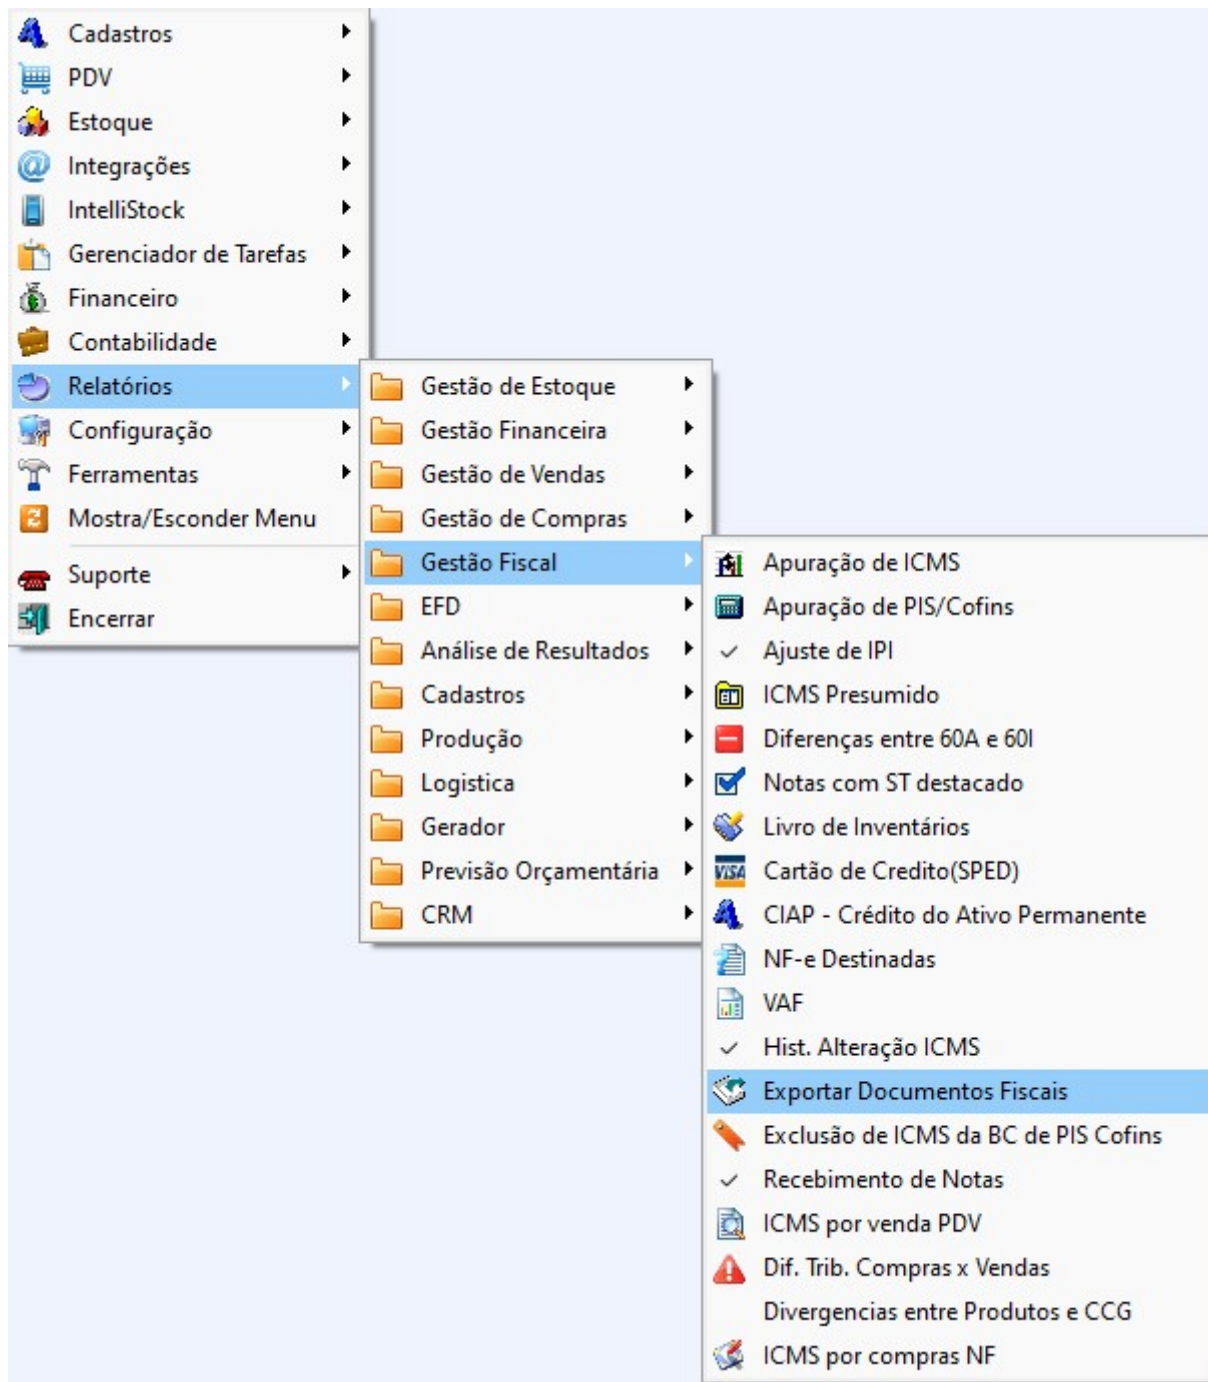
Cadastros
PDV
Estoque
Integrações
IntelliStock
Gerenciador de Tarefas
Financeiro
Contabilidade
Relatórios
Configuração
Ferramentas
Mostra/Esconder Menu
Suporte
Encerrar

Gestão de Estoque
Gestão Financeira
Gestão de Vendas
Gestão de Compras
Gestão Fiscal
EFD
Análise de Resultados
Cadastros
Produção
Logistica
Gerador
Previsão Orçamentária
CRM

Apuração de ICMS
Apuração de PIS/Cofins
Ajuste de IPI
ICMS Presumido
Diferenças entre 60A e 60I
Notas com ST destacado
Livro de Inventários
Cartão de Credito(SPED)
CIAP - Crédito do Ativo Permanente
NF-e Destinadas
VAF
Hist. Alteração ICMS
Exportar Documentos Fiscais
Exclusão de ICMS da BC de PIS Cofins
Recebimento de Notas
ICMS por venda PDV
Dif. Trib. Compras x Vendas
Divergencias entre Produtos e CCG
ICMS por compras NF